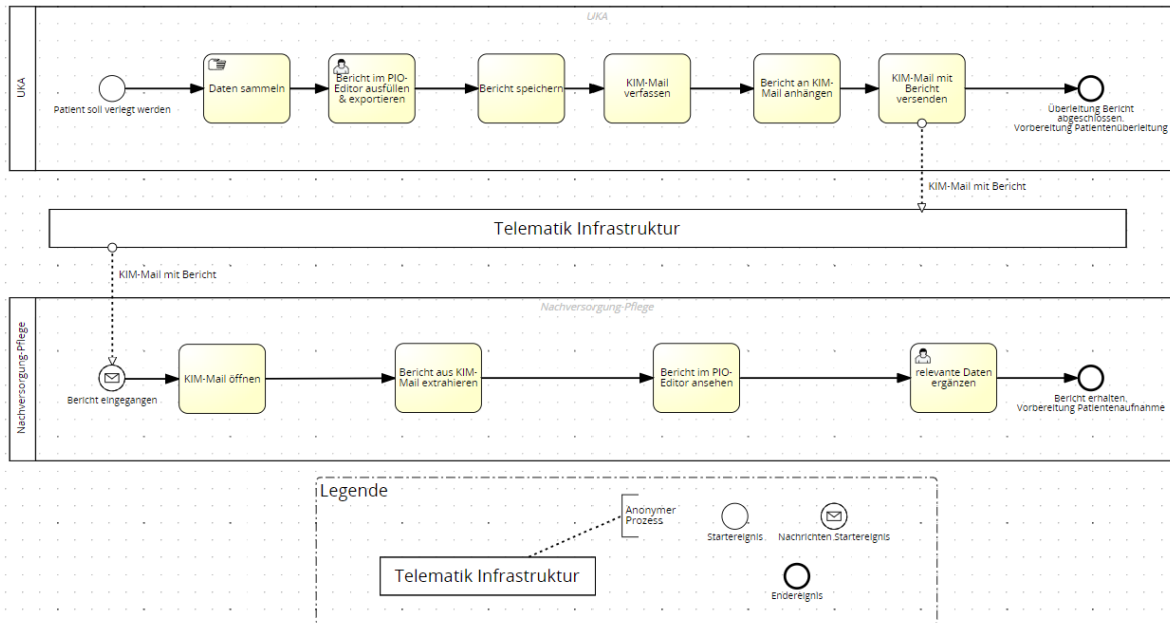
UKA

UKA

Patient soll verlegt werden

Daten sammeln

Bericht im PIO-Editor ausfüllen & exportieren

Bericht speichern

KIM-Mail verfassen

Bericht an KIM-Mail anhängen

KIM-Mail mit Bericht versenden

Überleitung Bericht abgeschlossen. Vorbereitung Patientenüberleitung

KIM-Mail mit Bericht

Telematik Infrastruktur

KIM-Mail mit Bericht

Nachversorgung-Pflege

Nachversorgung-Pflege

Bericht eingegangen

KIM-Mail öffnen

Bericht aus KIM-Mail extrahieren

Bericht im PIO-Editor ansehen

relevante Daten ergänzen

Bericht erhalten. Vorbereitung Patientenaufnahme

Legende

Anonymer Prozess

Telematik Infrastruktur

Startereignis

Nachrichten Startereignis

Endereignis